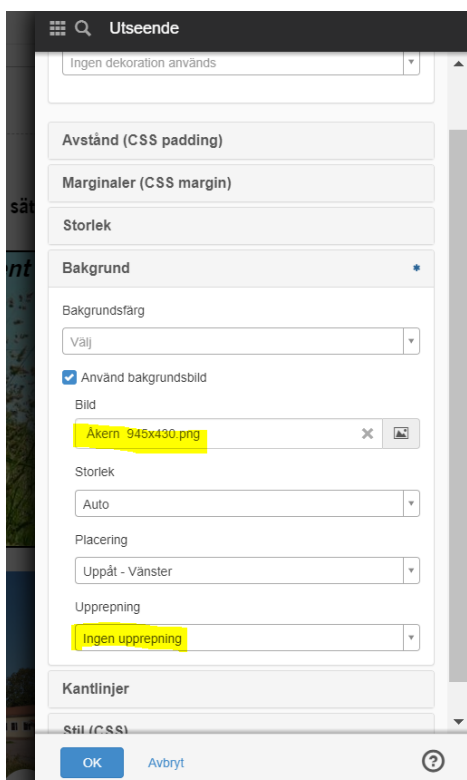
Utseende

Ingen dekoration används

Avstånd (CSS padding)

Marginaler (CSS margin)

Storlek

Bakgrund

Bakgrundsfärg

Välj

Använd bakgrundsbild

Bild

Åkern 945x430.png

Storlek

Auto

Placering

Uppåt - Vänster

Upprepning

Ingen upprepning

Kantlinjer

Stil (CSS)

OK

Avbryt

sät

nt